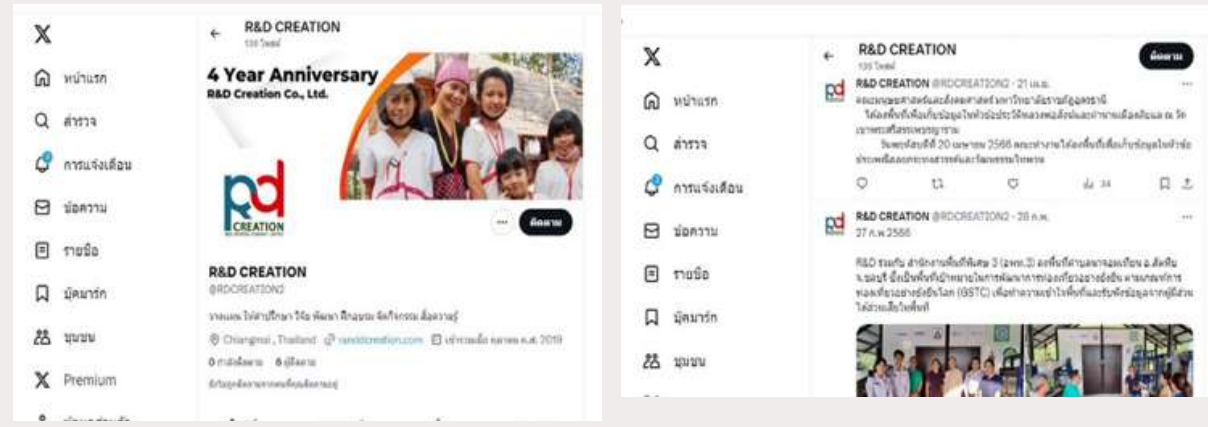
X

หน้าแรก

สำรวจ

การแจ้งเตือน

ข้อความ

รายชื่อ

บุ๊คมาร์ก

ชุมชน

Premium

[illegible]

R&D CREATION
135 โพสต์

4 Year Anniversary
R&D Creation Co., Ltd.

CREATION

ติดตาม

R&D CREATION
@RDCREATION2

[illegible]

Chiangmai , Thailand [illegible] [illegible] 2019

0 กำลังติดตาม 6 ผู้ติดตาม

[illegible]

X

หน้าแรก

สำรวจ

การแจ้งเตือน

ข้อความ

รายชื่อ

บุ๊คมาร์ก

ชุมชน

R&D CREATION
135 โพสต์

ติดตาม

R&D CREATION @RDCREATION2 · 21 เม.ย.
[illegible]

34

R&D CREATION @RDCREATION2 · 28 ก.พ.
27 ก.พ.2566

R&D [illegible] (BSTC) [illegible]